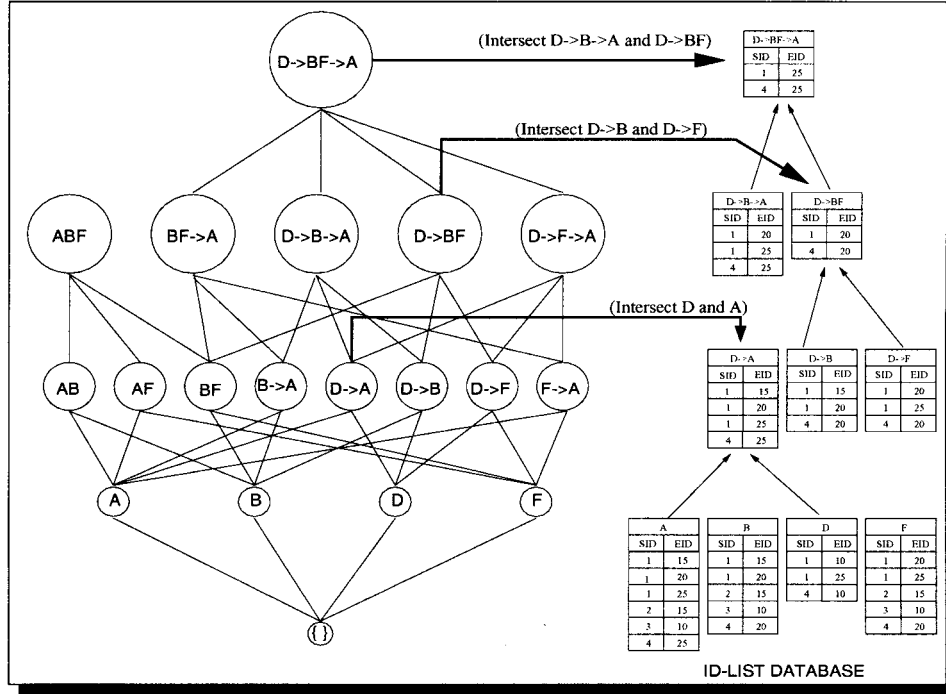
D->BF->A

(Intersect D->B->A and D->BF)

| D->BF->A | |
|---|---|
| SID | EID |
| 1 | 25 |
| 4 | 25 |

(Intersect D->B and D->F)

ABF

BF->A

D->B->A

D->BF

D->F->A

| D->B->A | |
|---|---|
| SID | EID |
| 1 | 20 |
| 1 | 25 |
| 4 | 25 |

| D->BF | |
|---|---|
| SID | EID |
| 1 | 20 |
| 4 | 20 |

(Intersect D and A)

AB

AF

BF

B->A

D->A

D->B

D->F

F->A

| D->A | |
|---|---|
| SID | EID |
| 1 | 15 |
| 1 | 20 |
| 1 | 25 |
| 4 | 25 |

| D->B | |
|---|---|
| SID | EID |
| 1 | 15 |
| 1 | 20 |
| 4 | 20 |

| D->F | |
|---|---|
| SID | EID |
| 1 | 20 |
| 1 | 25 |
| 4 | 20 |

A

B

D

F

{ }

| A | |
|---|---|
| SID | EID |
| 1 | 15 |
| 1 | 20 |
| 1 | 25 |
| 2 | 15 |
| 3 | 10 |
| 4 | 25 |

| B | |
|---|---|
| SID | EID |
| 1 | 15 |
| 1 | 20 |
| 2 | 15 |
| 3 | 10 |
| 4 | 20 |

| D | |
|---|---|
| SID | EID |
| 1 | 10 |
| 1 | 25 |
| 4 | 10 |

| F | |
|---|---|
| SID | EID |
| 1 | 20 |
| 1 | 25 |
| 2 | 15 |
| 3 | 10 |
| 4 | 20 |

ID-LIST DATABASE